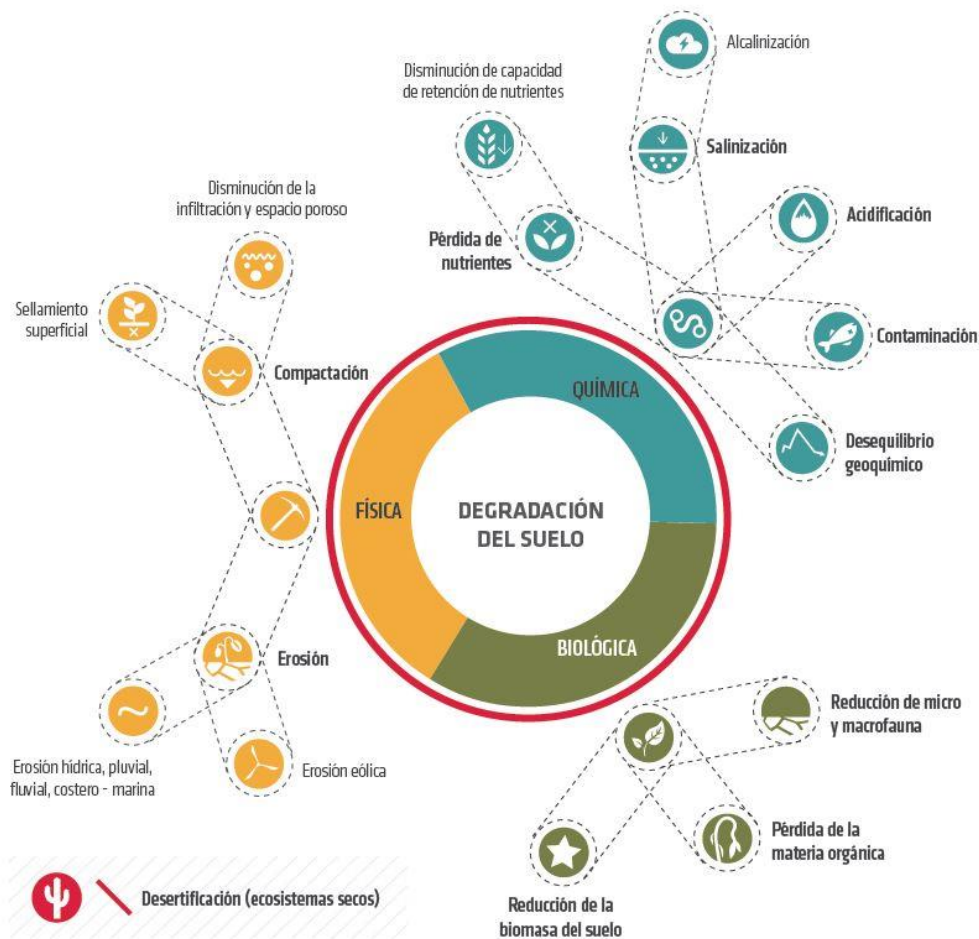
DEGRADACIÓN DEL SUELO

FÍSICA

QUÍMICA

BIOLÓGICA

Disminución de la infiltración y espacio poroso

Sellamiento superficial

Compactación

Erosión

Erosión hídrica, pluvial, fluvial, costero - marina

Erosión eólica

Disminución de capacidad de retención de nutrientes

Alcalinización

Salinización

Pérdida de nutrientes

Acidificación

Contaminación

Desequilibrio geoquímico

Reducción de micro y macrofauna

Pérdida de la materia orgánica

Reducción de la biomasa del suelo

Desertificación (ecosistemas secos)